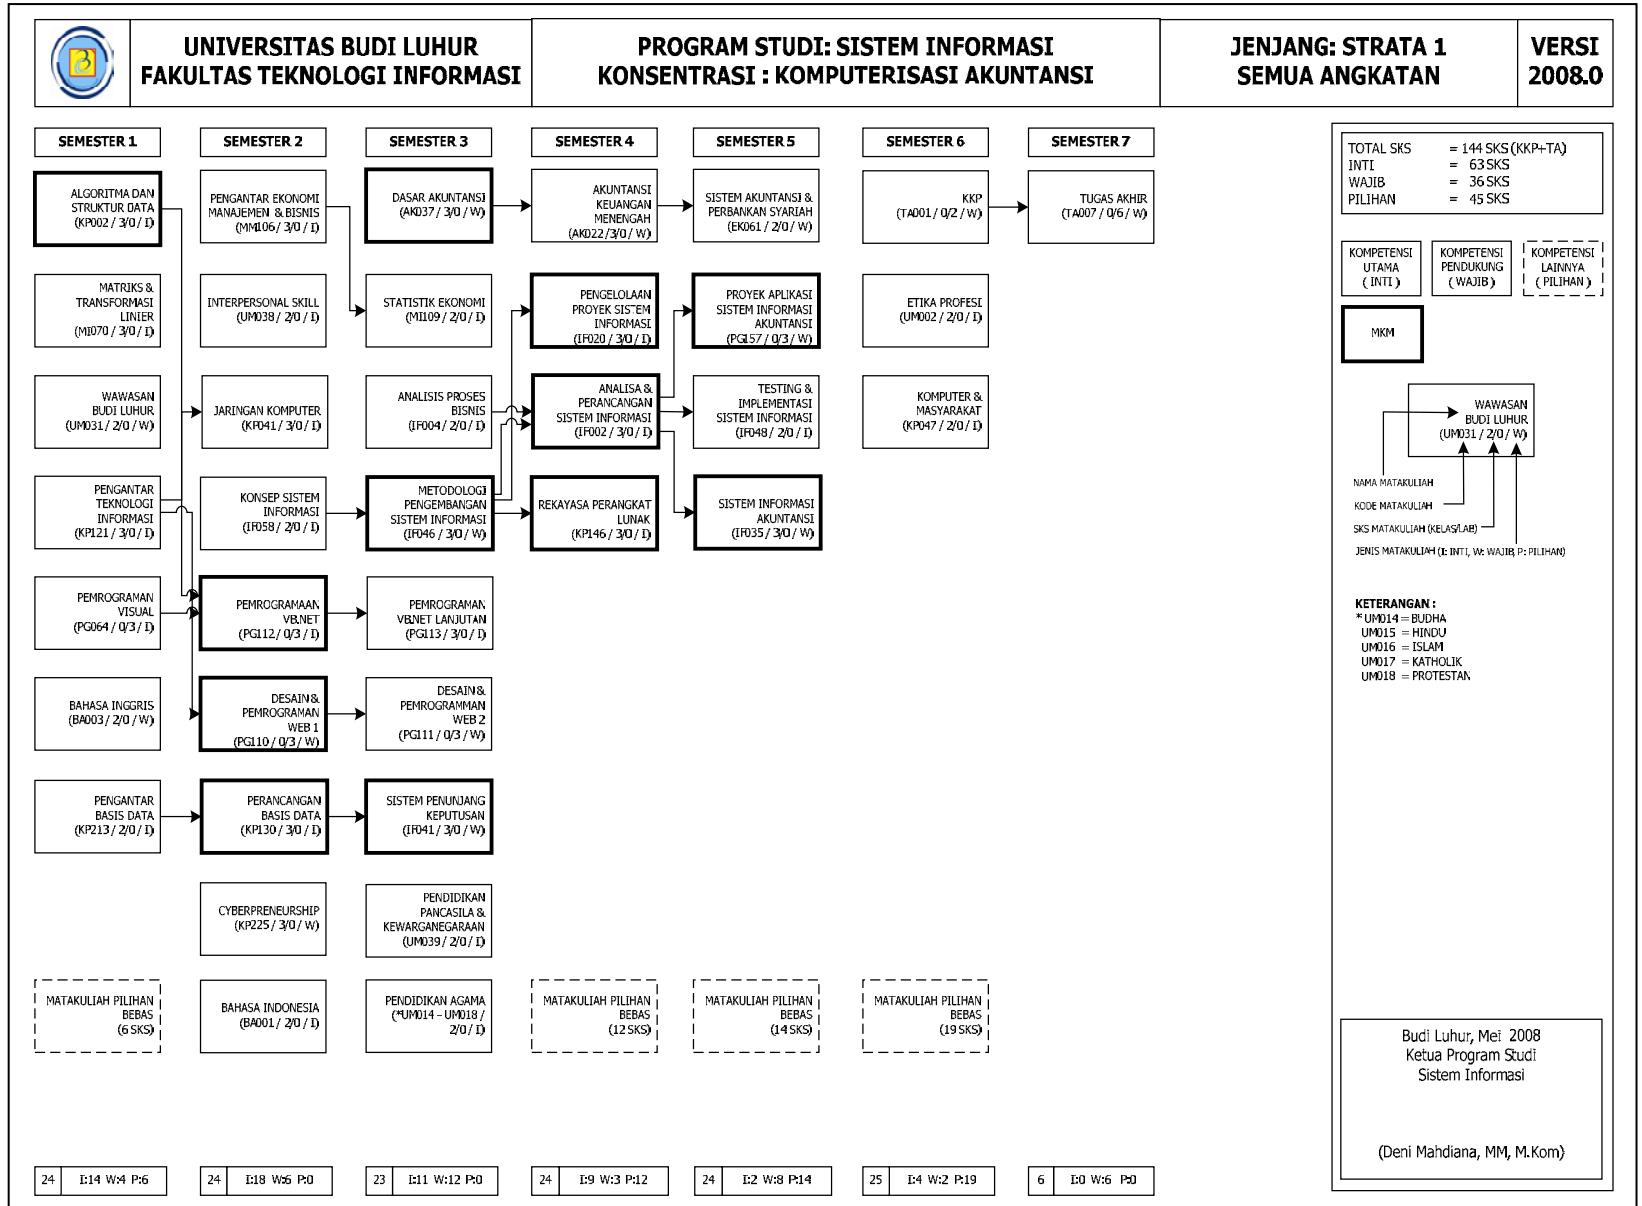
UNIVERSITAS BUDI LUHUR
FAKULTAS TEKNOLOGI INFORMASI

PROGRAM STUDI: SISTEM INFORMASI
KONSENTRASI : KOMPUTERISASI AKUNTANSI

JENJANG: STRATA 1
SEMUA ANGKATAN

VERSI
2008.0

SEMESTER 1

ALGORITMA DAN STRUKTUR DATA (KP002 / 3/0 / I)

MATRIKS & TRANSFORMASI LINIER (MI070 / 3/0 / I)

WAWASAN BUDI LUHUR (UM031 / 2/0 / W)

PENGANTAR TEKNOLOGI INFORMASI (KP121 / 3/0 / I)

PEMROGRAMAN VISUAL (PG064 / 0/3 / I)

BAHASA INGGRIS (BA003 / 2/0 / W)

PENGANTAR BASIS DATA (KP213 / 2/0 / I)

MATAKULIAH PILIHAN BEBAS (6 SKS)

SEMESTER 2

PENGANTAR EKONOMI MANAJEMEN & BISNIS (MM106 / 3/0 / I)

INTERPERSONAL SKILL (UM038 / 2/0 / I)

JARINGAN KOMPUTER (KP041 / 3/0 / I)

KONSEP SISTEM INFORMASI (IF058 / 2/0 / I)

PEMROGRAMAAN VB.NET (PG112 / 0/3 / I)

DESAIN & PEMROGRAMAN WEB 1 (PG110 / 0/3 / W)

PERANCANGAN BASIS DATA (KP130 / 3/0 / I)

CYBERPRENEURSHIP (KP225 / 3/0 / W)

BAHASA INDONESIA (BA001 / 2/0 / I)

SEMESTER 3

DASAR AKUNTANSI (AK037 / 3/0 / W)

STATISTIK EKONOMI (MI109 / 2/0 / I)

ANALISIS PROSES BISNIS (IF004 / 2/0 / I)

METODOLOGI PENGEMBANGAN SISTEM INFORMASI (IF046 / 3/0 / W)

PEMROGRAMAN VB.NET LANJUTAN (PG113 / 3/0 / I)

DESAIN & PEMROGRAMMAN WEB 2 (PG111 / 0/3 / W)

SISTEM PENUNJANG KEPUTUSAN (IF041 / 3/0 / W)

PENDIDIKAN PANCASILA & KEWARGANEGARAAN (UM039 / 2/0 / I)

PENDIDIKAN AGAMA (*UM014 – UM018 / 2/0 / I)

SEMESTER 4

AKUNTANSI KEUANGAN MENENGAH (AK022/3/0 / W)

PENGELOLAAN PROYEK SISTEM INFORMASI (IF020 / 3/0 / I)

ANALISA & PERANCANGAN SISTEM INFORMASI (IF002 / 3/0 / I)

REKAYASA PERANGKAT LUNAK (KP146 / 3/0 / I)

MATAKULIAH PILIHAN BEBAS (12 SKS)

SEMESTER 5

SISTEM AKUNTANSI & PERBANKAN SYARIAH (EK061 / 2/0 / W)

PROYEK APLIKASI SISTEM INFORMASI AKUNTANSI (PG157 / 0/3 / W)

TESTING & IMPLEMENTASI SISTEM INFORMASI (IF048 / 2/0 / I)

SISTEM INFORMASI AKUNTANSI (IF035 / 3/0 / W)

MATAKULIAH PILIHAN BEBAS (14 SKS)

SEMESTER 6

KKP (TA001 / 0/2 / W)

ETIKA PROFESI (UM002 / 2/0 / I)

KOMPUTER & MASYARAKAT (KP047 / 2/0 / I)

MATAKULIAH PILIHAN BEBAS (19 SKS)

SEMESTER 7

TUGAS AKHIR (TA007 / 0/6 / W)

TOTAL SKS = 144 SKS (KKP+TA)
INTI = 63 SKS
WAJIB = 36 SKS
PILIHAN = 45 SKS

KOMPETENSI UTAMA ( INTI )
KOMPETENSI PENDUKUNG ( WAJIB )
KOMPETENSI LAINNYA ( PILIHAN )

MKM

WAWASAN BUDI LUHUR (UM031 / 2/0 / W)

NAMA MATAKULIAH
KODE MATAKULIAH
SKS MATAKULIAH (KELAS/LAB)
JENIS MATAKULIAH (I: INTI, W: WAJIB, P: PILIHAN)

KETERANGAN :
*UM014 = BUDHA
UM015 = HINDU
UM016 = ISLAM
UM017 = KATHOLIK
UM018 = PROTESTAN

Budi Luhur, Mei 2008
Ketua Program Studi
Sistem Informasi

(Deni Mahdiana, MM, M.Kom)

| 24 | I:14 W:4 P:6 |
| 24 | I:18 W:6 P:0 |
| 23 | I:11 W:12 P:0 |
| 24 | I:9 W:3 P:12 |
| 24 | I:2 W:8 P:14 |
| 25 | I:4 W:2 P:19 |
| 6 | I:0 W:6 P:0 |